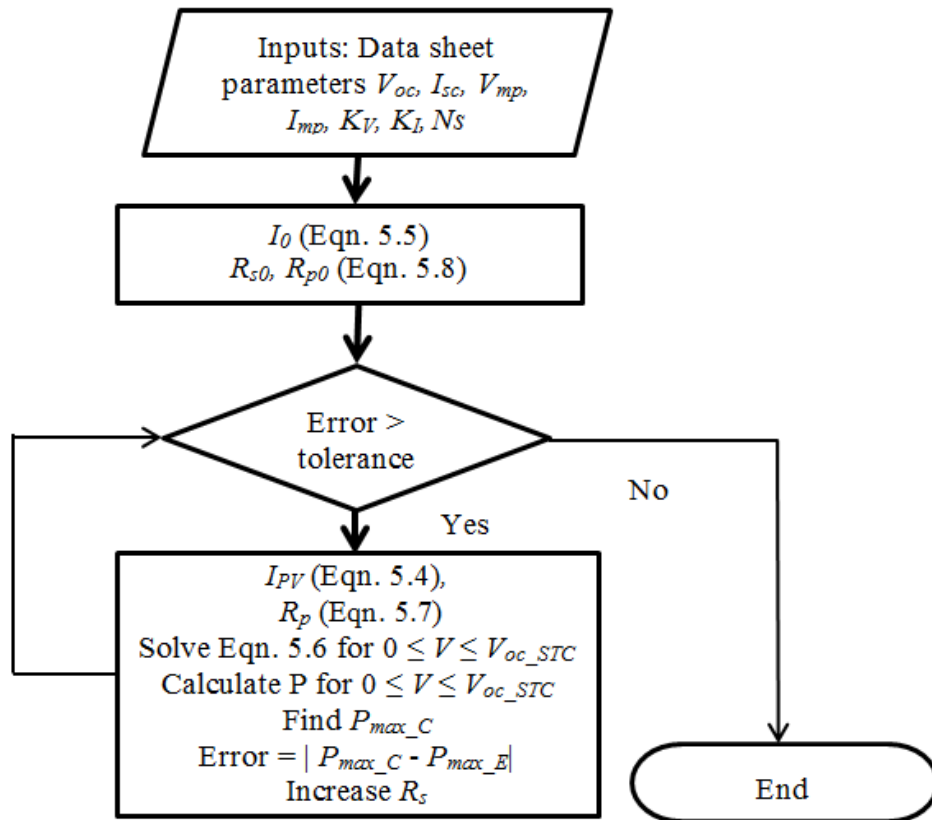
Inputs: Data sheet parameters $V_{oc}$, $I_{sc}$, $V_{mp}$, $I_{mp}$, $K_V$, $K_I$, $Ns$

$I_0$ (Eqn. 5.5)
$R_{s0}$, $R_{p0}$ (Eqn. 5.8)

Error > tolerance

No

Yes

$I_{PV}$ (Eqn. 5.4),
$R_p$ (Eqn. 5.7)
Solve Eqn. 5.6 for $0 \leq V \leq V_{oc\_STC}$
Calculate P for $0 \leq V \leq V_{oc\_STC}$
Find $P_{max\_C}$
Error = $| P_{max\_C} - P_{max\_E}|$
Increase $R_s$

End